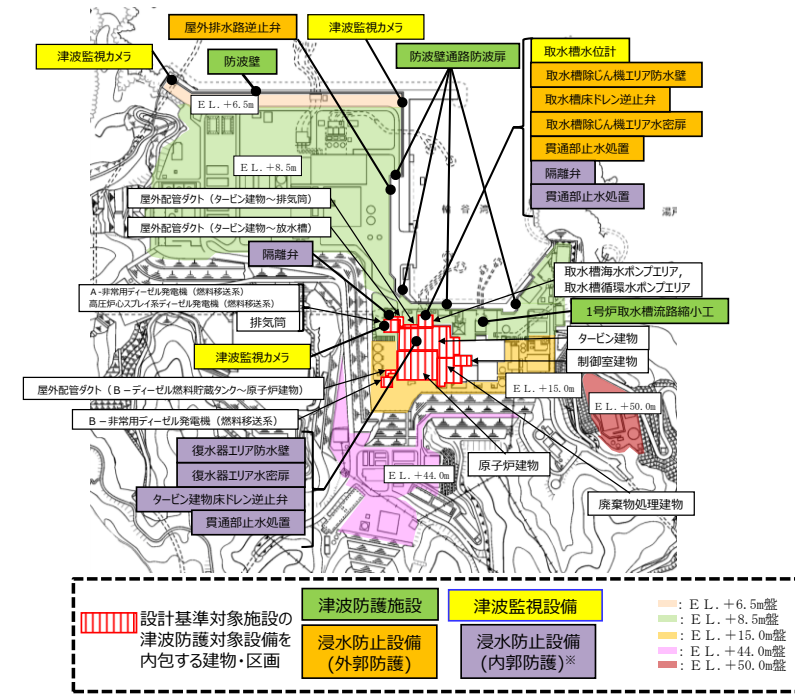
屋外排水路逆止弁

津波監視カメラ

津波監視カメラ

防波壁

防波壁通路防波扉

取水槽水位計

取水槽除じん機エリア防水壁

取水槽床ドレン逆止弁

取水槽除じん機エリア水密扉

貫通部止水処置

隔離弁

貫通部止水処置

ＥＬ．＋6.5m

ＥＬ．＋8.5m

屋外配管ダクト（タービン建物～排気筒）

屋外配管ダクト（タービン建物～放水槽）

隔離弁

取水槽海水ポンプエリア，
取水槽循環水ポンプエリア

A－非常用ディーゼル発電機（燃料移送系）
高圧炉心スプレイ系ディーゼル発電機（燃料移送系）

1号炉取水槽流路縮小工

排気筒

タービン建物

津波監視カメラ

制御室建物

屋外配管ダクト（Ｂ－ディーゼル燃料貯蔵タンク～原子炉建物）

ＥＬ．＋15.0m

ＥＬ．＋50.0m

Ｂ－非常用ディーゼル発電機（燃料移送系）

復水器エリア防水壁

復水器エリア水密扉

ＥＬ．＋44.0m

原子炉建物

タービン建物床ドレン逆止弁

廃棄物処理建物

貫通部止水処置

設計基準対象施設の津波防護対象設備を内包する建物・区画

津波防護施設

津波監視設備

浸水防止設備
(外郭防護)

浸水防止設備
(内郭防護)※

：ＥＬ．＋6.5m盤
：ＥＬ．＋8.5m盤
：ＥＬ．＋15.0m盤
：ＥＬ．＋44.0m盤
：ＥＬ．＋50.0m盤